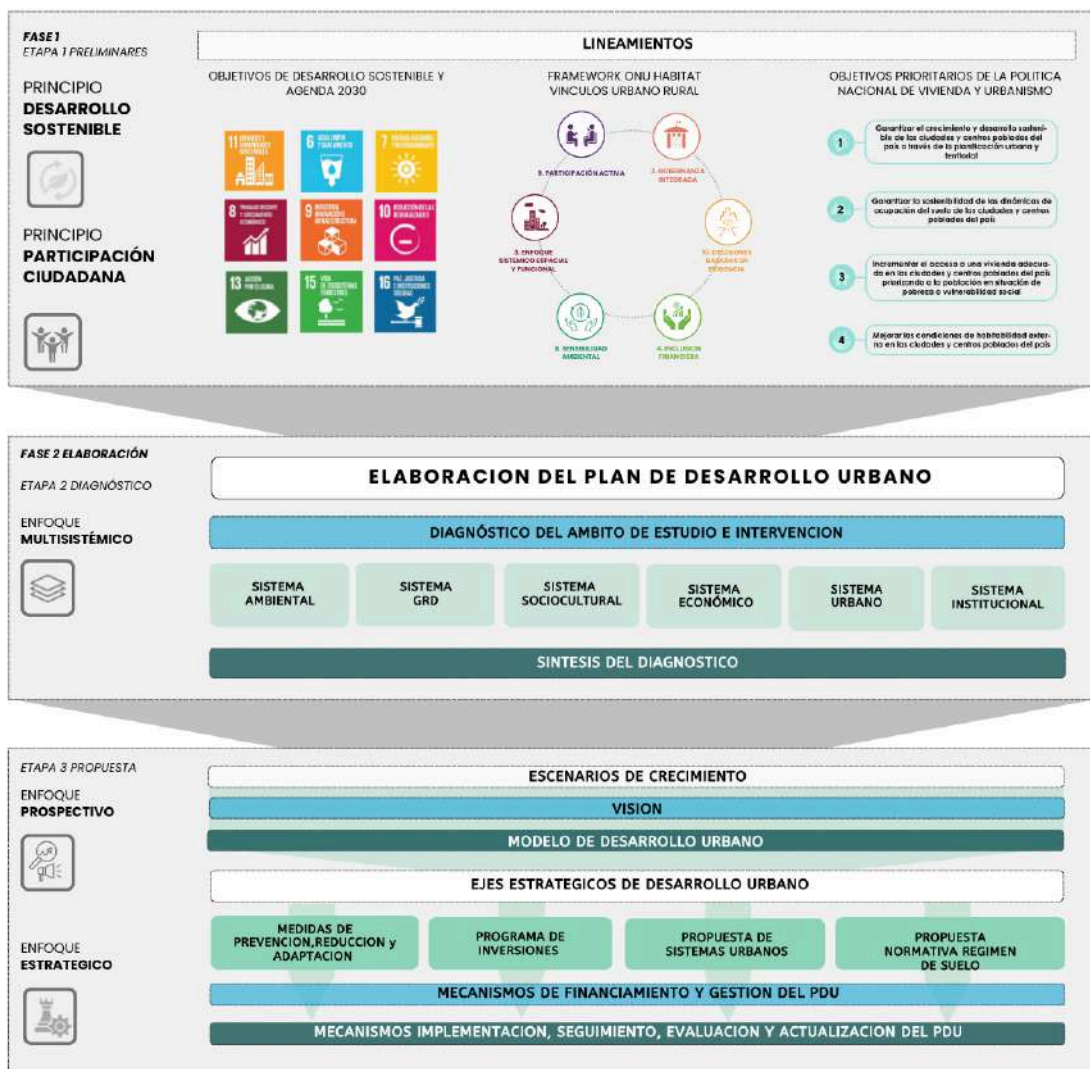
FASE 1
ETAPA 1 PRELIMINARES

PRINCIPIO
DESARROLLO SOSTENIBLE

PRINCIPIO
PARTICIPACIÓN CIUDADANA

LINEAMIENTOS

OBJETIVOS DE DESARROLLO SOSTENIBLE Y AGENDA 2030

11 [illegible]
6 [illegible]
7 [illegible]
8 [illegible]
9 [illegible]
10 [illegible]
13 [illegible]
15 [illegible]
16 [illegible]

FRAMEWORK ONU HABITAT VINCULOS URBANO RURAL

1. PARTICIPACIÓN ACTIVA
2. GOBERNANZA INTEGRADA
3. DECISIONES BASADAS EN EVIDENCIA
4. INCLUSION FINANCIERA
5. SENSIBILIDAD AMBIENTAL
6. ENFOQUE SISTEMICO ESPACIAL Y FUNCIONAL

OBJETIVOS PRIORITARIOS DE LA POLITICA NACIONAL DE VIVIENDA Y URBANISMO

1 Garantizar el crecimiento y desarrollo sostenible de las ciudades y centros poblados del país a través de la planificación urbana y territorial

2 Garantizar la sostenibilidad de las dinámicas de ocupación del suelo de las ciudades y centros poblados del país

3 Incrementar el acceso a una vivienda adecuada en las ciudades y centros poblados del país priorizando a la población en situación de pobreza o vulnerabilidad social

4 Mejorar las condiciones de habitabilidad externa en las ciudades y centros poblados del país

FASE 2 ELABORACIÓN
ETAPA 2 DIAGNÓSTICO

ENFOQUE
MULTISISTÉMICO

ELABORACION DEL PLAN DE DESARROLLO URBANO

DIAGNÓSTICO DEL AMBITO DE ESTUDIO E INTERVENCION

SISTEMA AMBIENTAL
SISTEMA GRD
SISTEMA SOCIOCULTURAL
SISTEMA ECONÓMICO
SISTEMA URBANO
SISTEMA INSTITUCIONAL

SINTESIS DEL DIAGNOSTICO

ETAPA 3 PROPUESTA

ENFOQUE
PROSPECTIVO

ESCENARIOS DE CRECIMIENTO
VISION
MODELO DE DESARROLLO URBANO
EJES ESTRATEGICOS DE DESARROLLO URBANO

ENFOQUE
ESTRATEGICO

MEDIDAS DE PREVENCION,REDUCCION y ADAPTACION
PROGRAMA DE INVERSIONES
PROPUESTA DE SISTEMAS URBANOS
PROPUESTA NORMATIVA REGIMEN DE SUELO

MECANISMOS DE FINANCIAMIENTO Y GESTION DEL PDU

MECANISMOS IMPLEMENTACION, SEGUIMIENTO, EVALUACION Y ACTUALIZACION DEL PDU